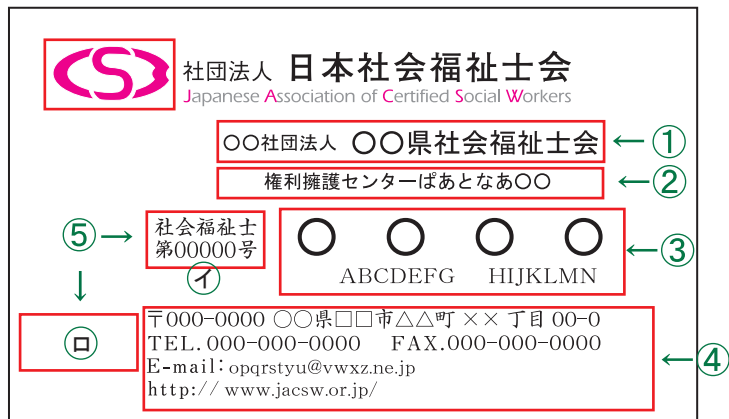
社団法人 日本社会福祉士会
Japanese Association of Certified Social Workers

○○社団法人 ○○県社会福祉士会 ← ①

権利擁護センターぱあとなあ○○ ← ②

⑤ → 社会福祉士 第00000号

㋑

↓

○ ○ ○ ○
ABCDEFG HIJKLMN ← ③

㋺

〒000-0000 ○○県□□市△△町 ×× 丁目 00-0
TEL.000-000-0000 FAX.000-000-0000
E-mail:opqrstyu@vwxz.ne.jp
http:// www.jacsw.or.jp/ ← ④